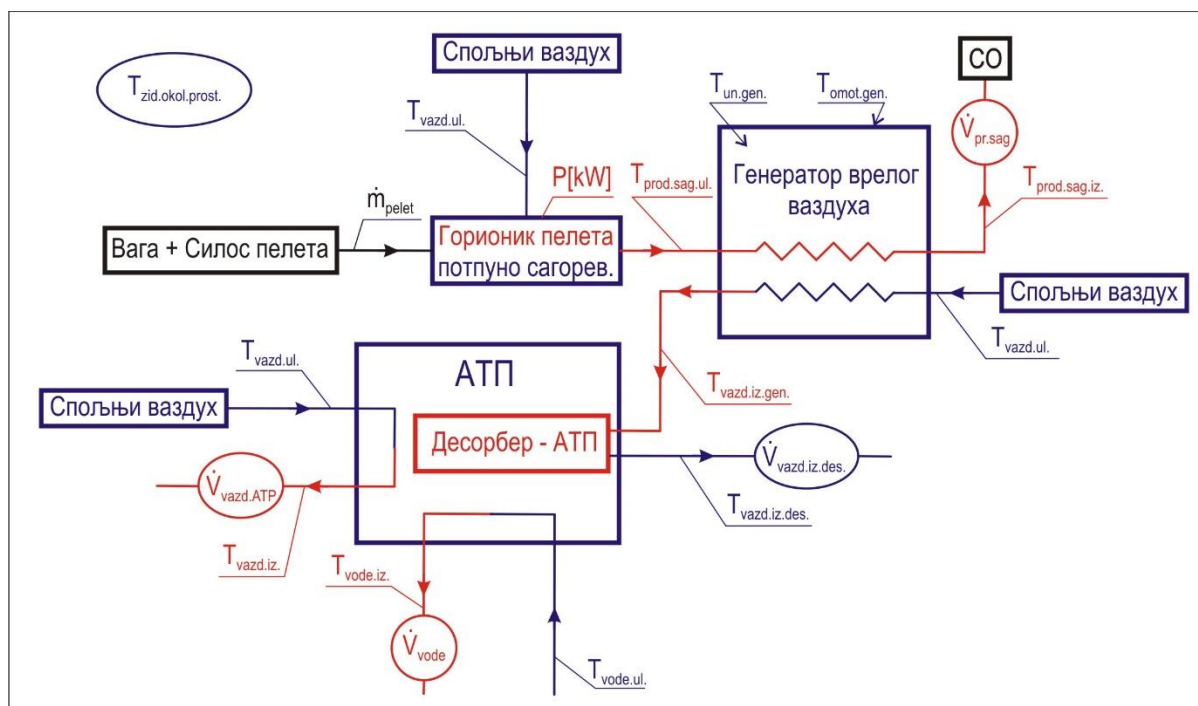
$T_{zid.okol.prost.}$

Спољњи ваздух

$T_{vazd.ul.}$

$\dot{m}_{pelet}$

P[kW]

Вага + Силос пелета

Горионик пелета потпуно сагорев.

$T_{prod.sag.ul.}$

$T_{un.gen.}$

$T_{omot.gen.}$

Генератор врелог ваздуха

CO

$\dot{V}_{pr.sag}$

$T_{prod.sag.iz.}$

Спољњи ваздух

$T_{vazd.ul.}$

$T_{vazd.iz.gen.}$

$T_{vazd.ul.}$

АТП

Спољњи ваздух

Десорбер - АТП

$\dot{V}_{vazd.iz.des.}$

$T_{vazd.iz.des.}$

$\dot{V}_{vazd.ATP}$

$T_{vazd.iz.}$

$T_{vode.iz.}$

$\dot{V}_{vode}$

$T_{vode.ul.}$